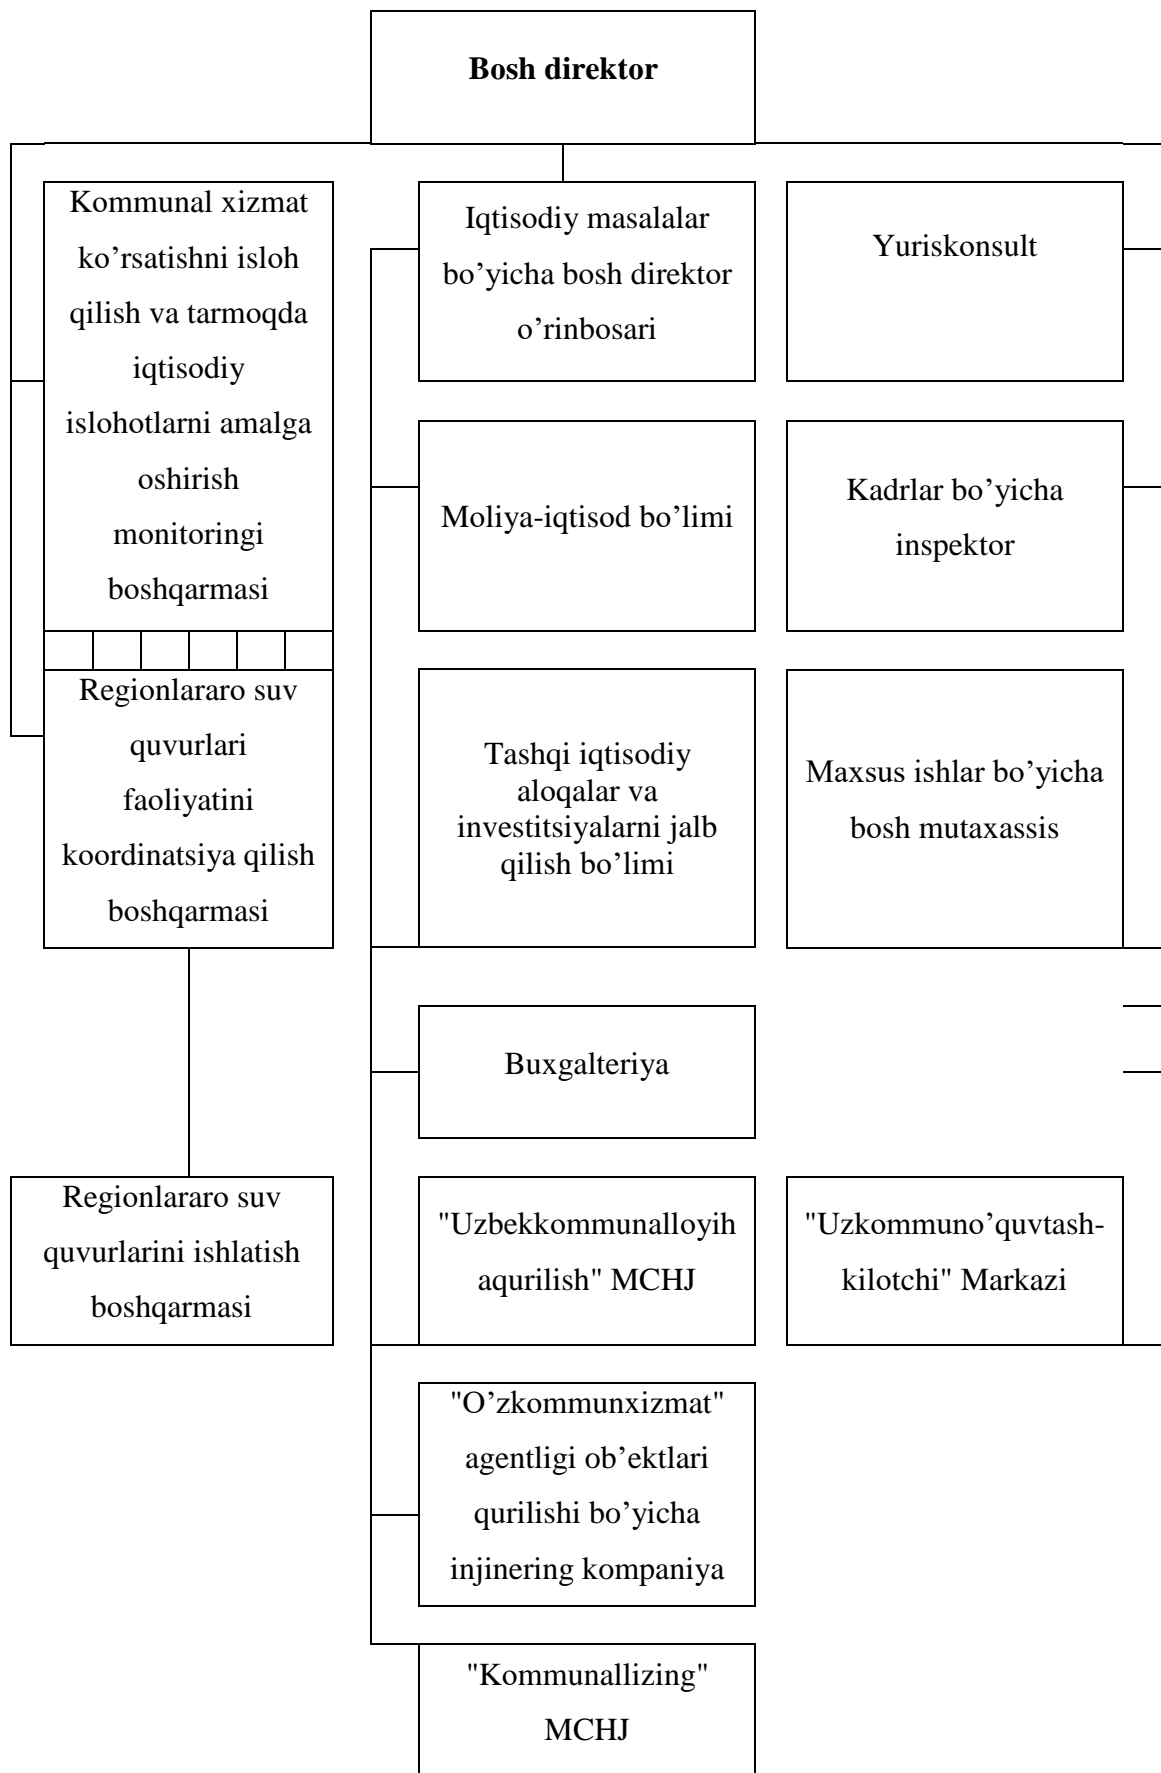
Bosh direktor

Kommunal xizmat ko’rsatishni isloh qilish va tarmoqda iqtisodiy islohotlarni amalga oshirish monitoringi boshqarmasi

Regionlararo suv quvurlari faoliyatini koordinatsiya qilish boshqarmasi

Regionlararo suv quvurlarini ishlatish boshqarmasi

Iqtisodiy masalalar bo’yicha bosh direktor o’rinbosari

Moliya-iqtisod bo’limi

Tashqi iqtisodiy aloqalar va investitsiyalarni jalb qilish bo’limi

Buxgalteriya

"Uzbekkommunalloyih aqurilish" MCHJ

"O’zkommunxizmat" agentligi ob’ektlari qurilishi bo’yicha injinering kompaniya

"Kommunallizing" MCHJ

Yuriskonsult

Kadrlar bo’yicha inspektor

Maxsus ishlar bo’yicha bosh mutaxassis

"Uzkommuno’quvtash-kilotchi" Markazi